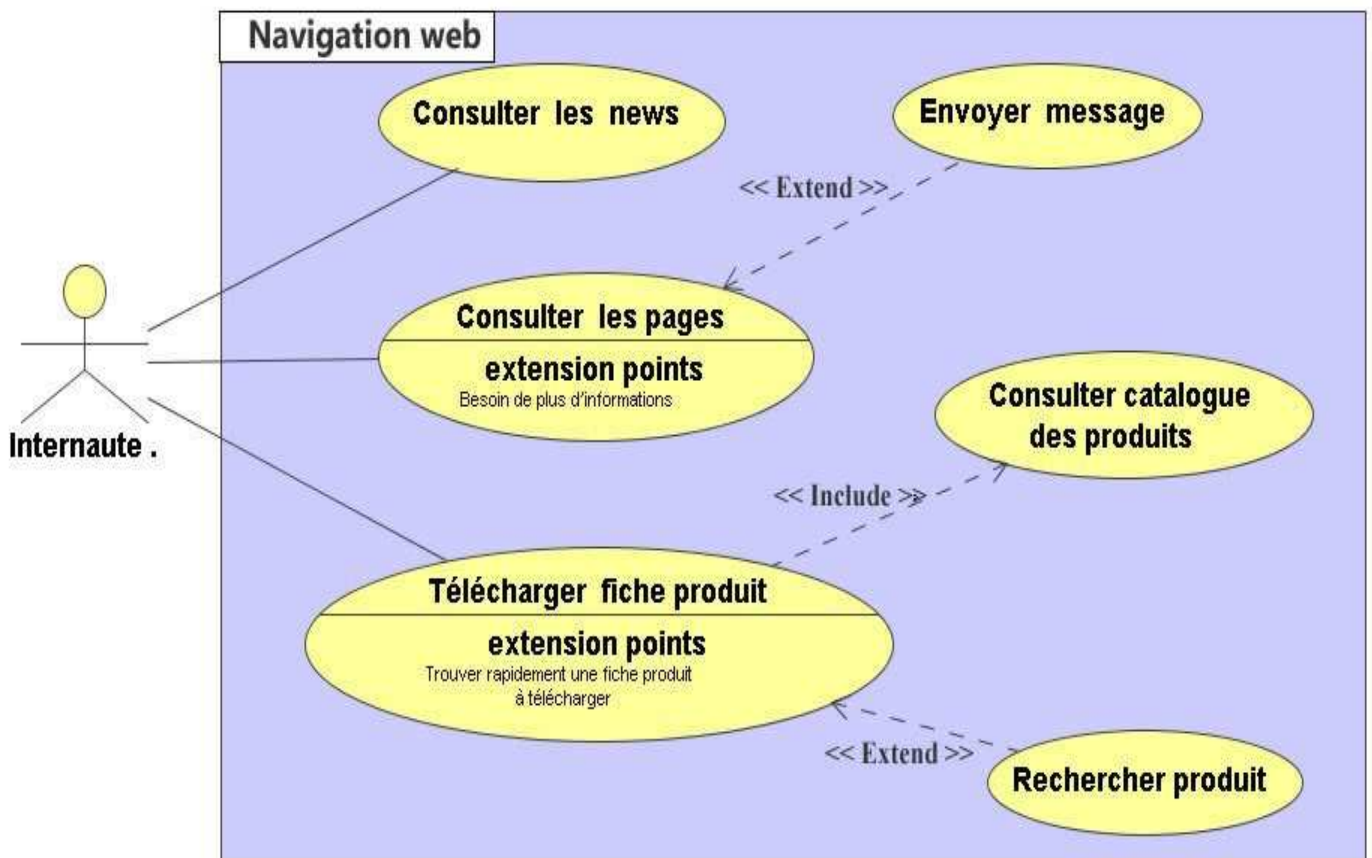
Navigation web

Consulter les news

Envoyer message

<< Extend >>

Consulter les pages

extension points

Besoin de plus d'informations

Internaute .

Consulter catalogue des produits

<< Include >>

Télécharger fiche produit

extension points

Trouver rapidement une fiche produit à télécharger

<< Extend >>

Rechercher produit